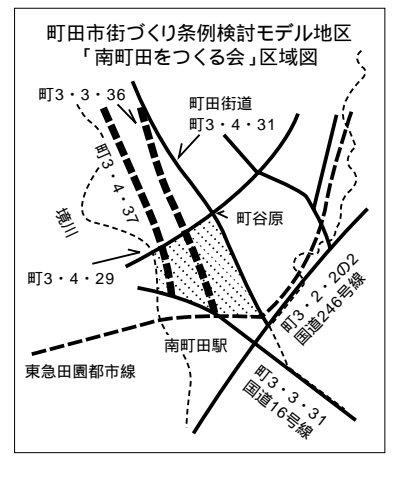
町田市街づくり条例検討モデル地区
「南町田をつくる会」区域図

町3・3・36

町田街道
町3・4・31

町3・4・37

境川

町谷原

町3・4・29

町3・2・2の2
国道246号線

南町田駅

東急田園都市線

町3・3・31
国道16号線